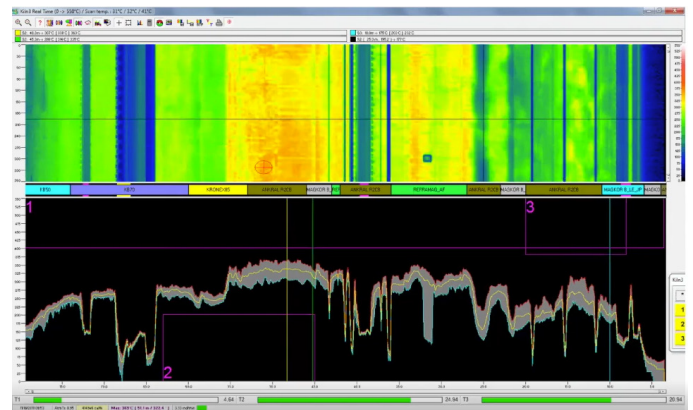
Kiln3 Real Time (0 -> 358°C / Scan temp: 31°C / 32°C / 41°C)

1

2

3

FEM

KRONOS

ANIMAL FUCE

MAGKOR B

ANIMAL FUCE

REPRAKS_AP

ANIMAL FUCE

MAGKOR B

ANIMAL FUCE

MAGKOR B_LE_IP

T1

T2

T3

4.64

24.94

20.94